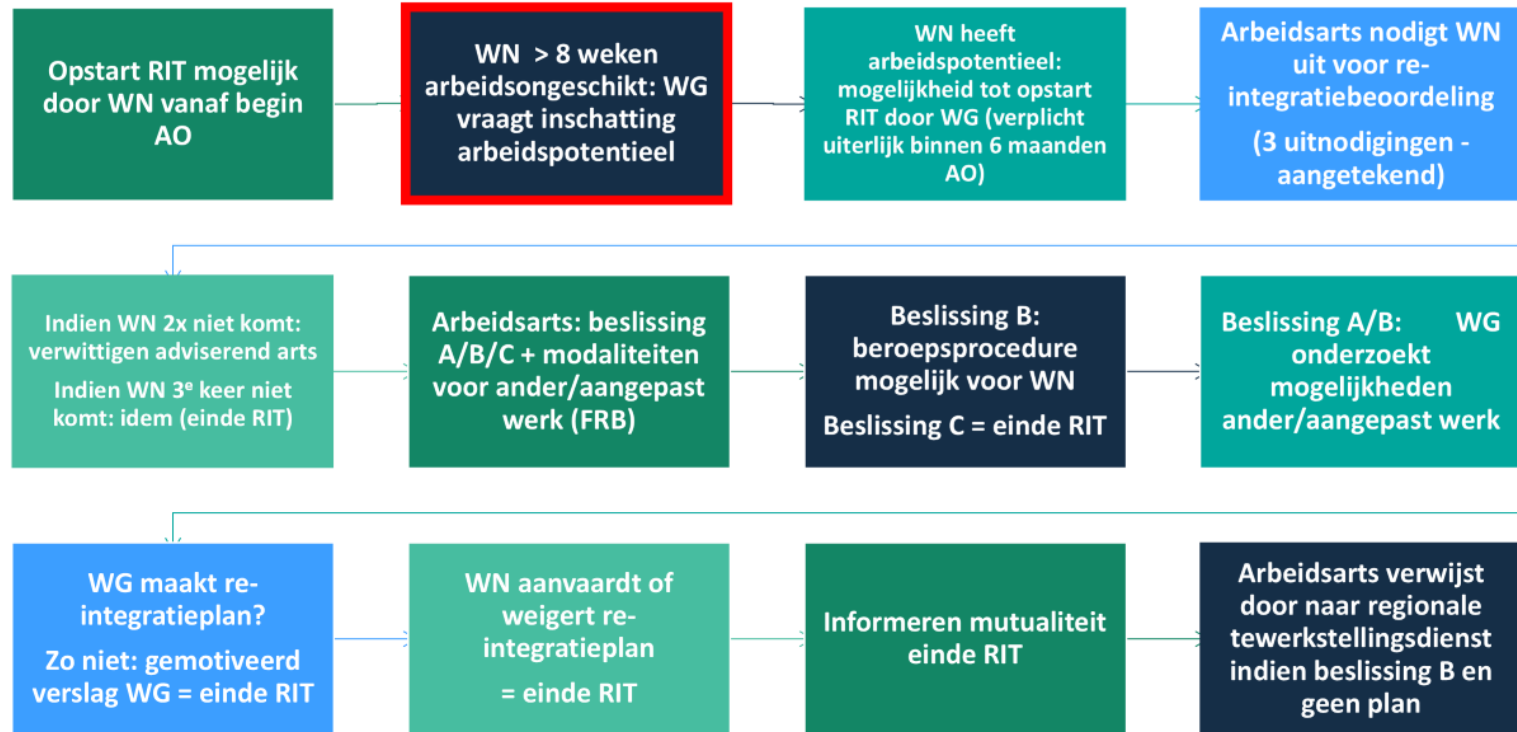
Opstart RIT mogelijk door WN vanaf begin AO

WN > 8 weken arbeidsongeschikt: WG vraagt inschatting arbeidspotentieel

WN heeft arbeidspotentieel: mogelijkheid tot opstart RIT door WG (verplicht uiterlijk binnen 6 maanden AO)

Arbeidsarts nodigt WN uit voor re-integratiebeoordeling

(3 uitnodigingen - aangetekend)

Indien WN 2x niet komt: verwittigen adviserend arts

Indien WN 3$^e$ keer niet komt: idem (einde RIT)

Arbeidsarts: beslissing A/B/C + modaliteiten voor ander/aangepast werk (FRB)

Beslissing B: beroepsprocedure mogelijk voor WN

Beslissing C = einde RIT

Beslissing A/B: WG onderzoekt mogelijkheden ander/aangepast werk

WG maakt re-integratieplan?

Zo niet: gemotiveerd verslag WG = einde RIT

WN aanvaardt of weigert re-integratieplan

= einde RIT

Informeren mutualiteit einde RIT

Arbeidsarts verwijst door naar regionale tewerkstellingsdienst indien beslissing B en geen plan